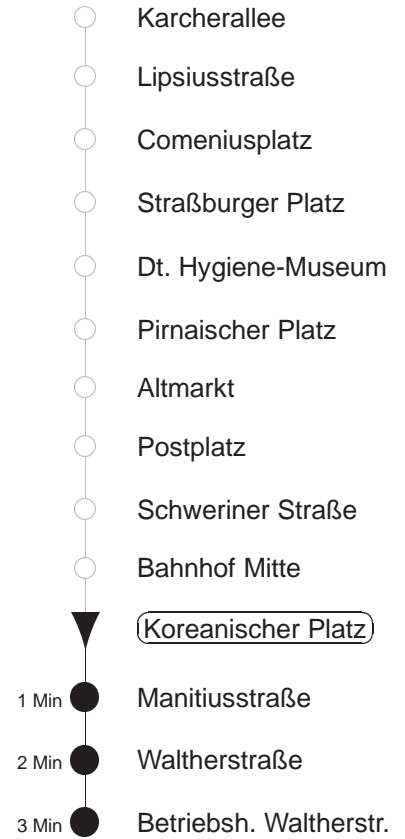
Karcherallee

Lipsiusstraße

Comeniusplatz

Straßburger Platz

Dt. Hygiene-Museum

Pirnaischer Platz

Altmarkt

Postplatz

Schweriner Straße

Bahnhof Mitte

Koreanischer Platz

1 Min Manitiusstraße

2 Min Waltherstraße

3 Min Betriebsh. Waltherstr.